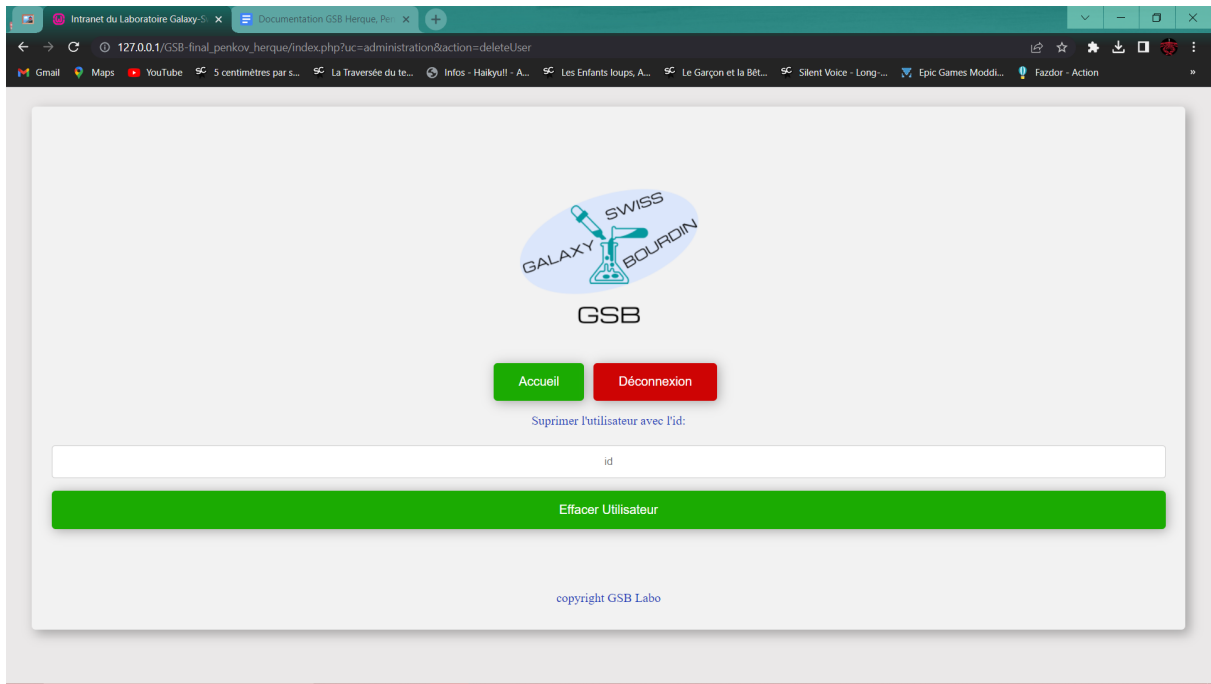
Intranet du Laboratoire Galaxy-S
Documentation GSB Herque, Pe

127.0.0.1/GSB-final_penkov_herque/index.php?uc=administration&action=deleteUser

Gmail Maps YouTube 5 centimètres par s... La Traversée du te... Infos - Haikyu!! - A... Les Enfants loups, A... Le Garçon et la Bêt... Silent Voice - Long-... Epic Games Moddi... Fazdor - Action

SWISS
GALAXY
BOURDIN
GSB

Accueil
Déconnexion

Suprimer l'utilisateur avec l'id:

id

Effacer Utilisateur

copyright GSB Labo